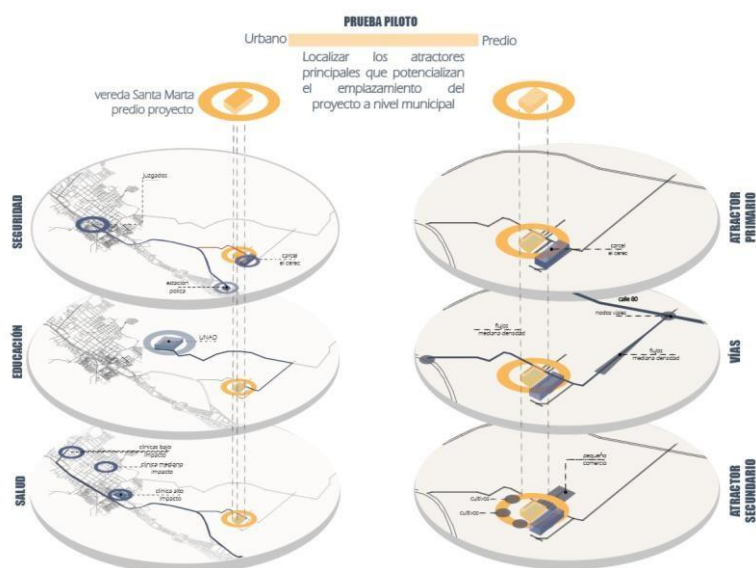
PRUEBA PILOTO

Urbano

Predio

Localizar los atractores principales que potencializan el emplazamiento del proyecto a nivel municipal

vereda Santa Marta
predio proyecto

SEGURIDAD

juzgados

carcel
el cerec

estacion
policia

EDUCACIÓN

UNAD

SALUD

clinica bajo
impacto

clinica mediano
impacto

clinica alto
impacto

ATRACTOR
PRIMARIO

carcel
el cerec

calle 80

nodos viales

flujo
mediana densidad

flujo
mediana densidad

VÍAS

pequeño
comercio

cultivo

cultivo

ATRACTOR
SECUNDARIO